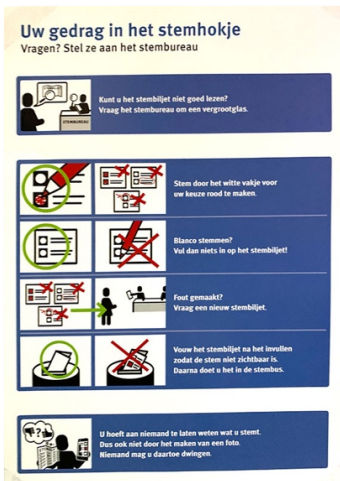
Uw gedrag in het stemhokje
Vragen? Stel ze aan het stembureau

STEMBUREAU

Kunt u het stembiljet niet goed lezen?
Vraag het stembureau om een vergrootglas.

Stem door het witte vakje voor uw keuze rood te maken.

Blanco stemmen?
Vul dan niets in op het stembiljet!

Fout gemaakt?
Vraag een nieuw stembiljet.

Vouw het stembiljet na het invullen zodat de stem niet zichtbaar is.
Daarna doet u het in de stembus.

U hoeft aan niemand te laten weten wat u stemt.
Dus ook niet door het maken van een foto.
Niemand mag u daartoe dwingen.